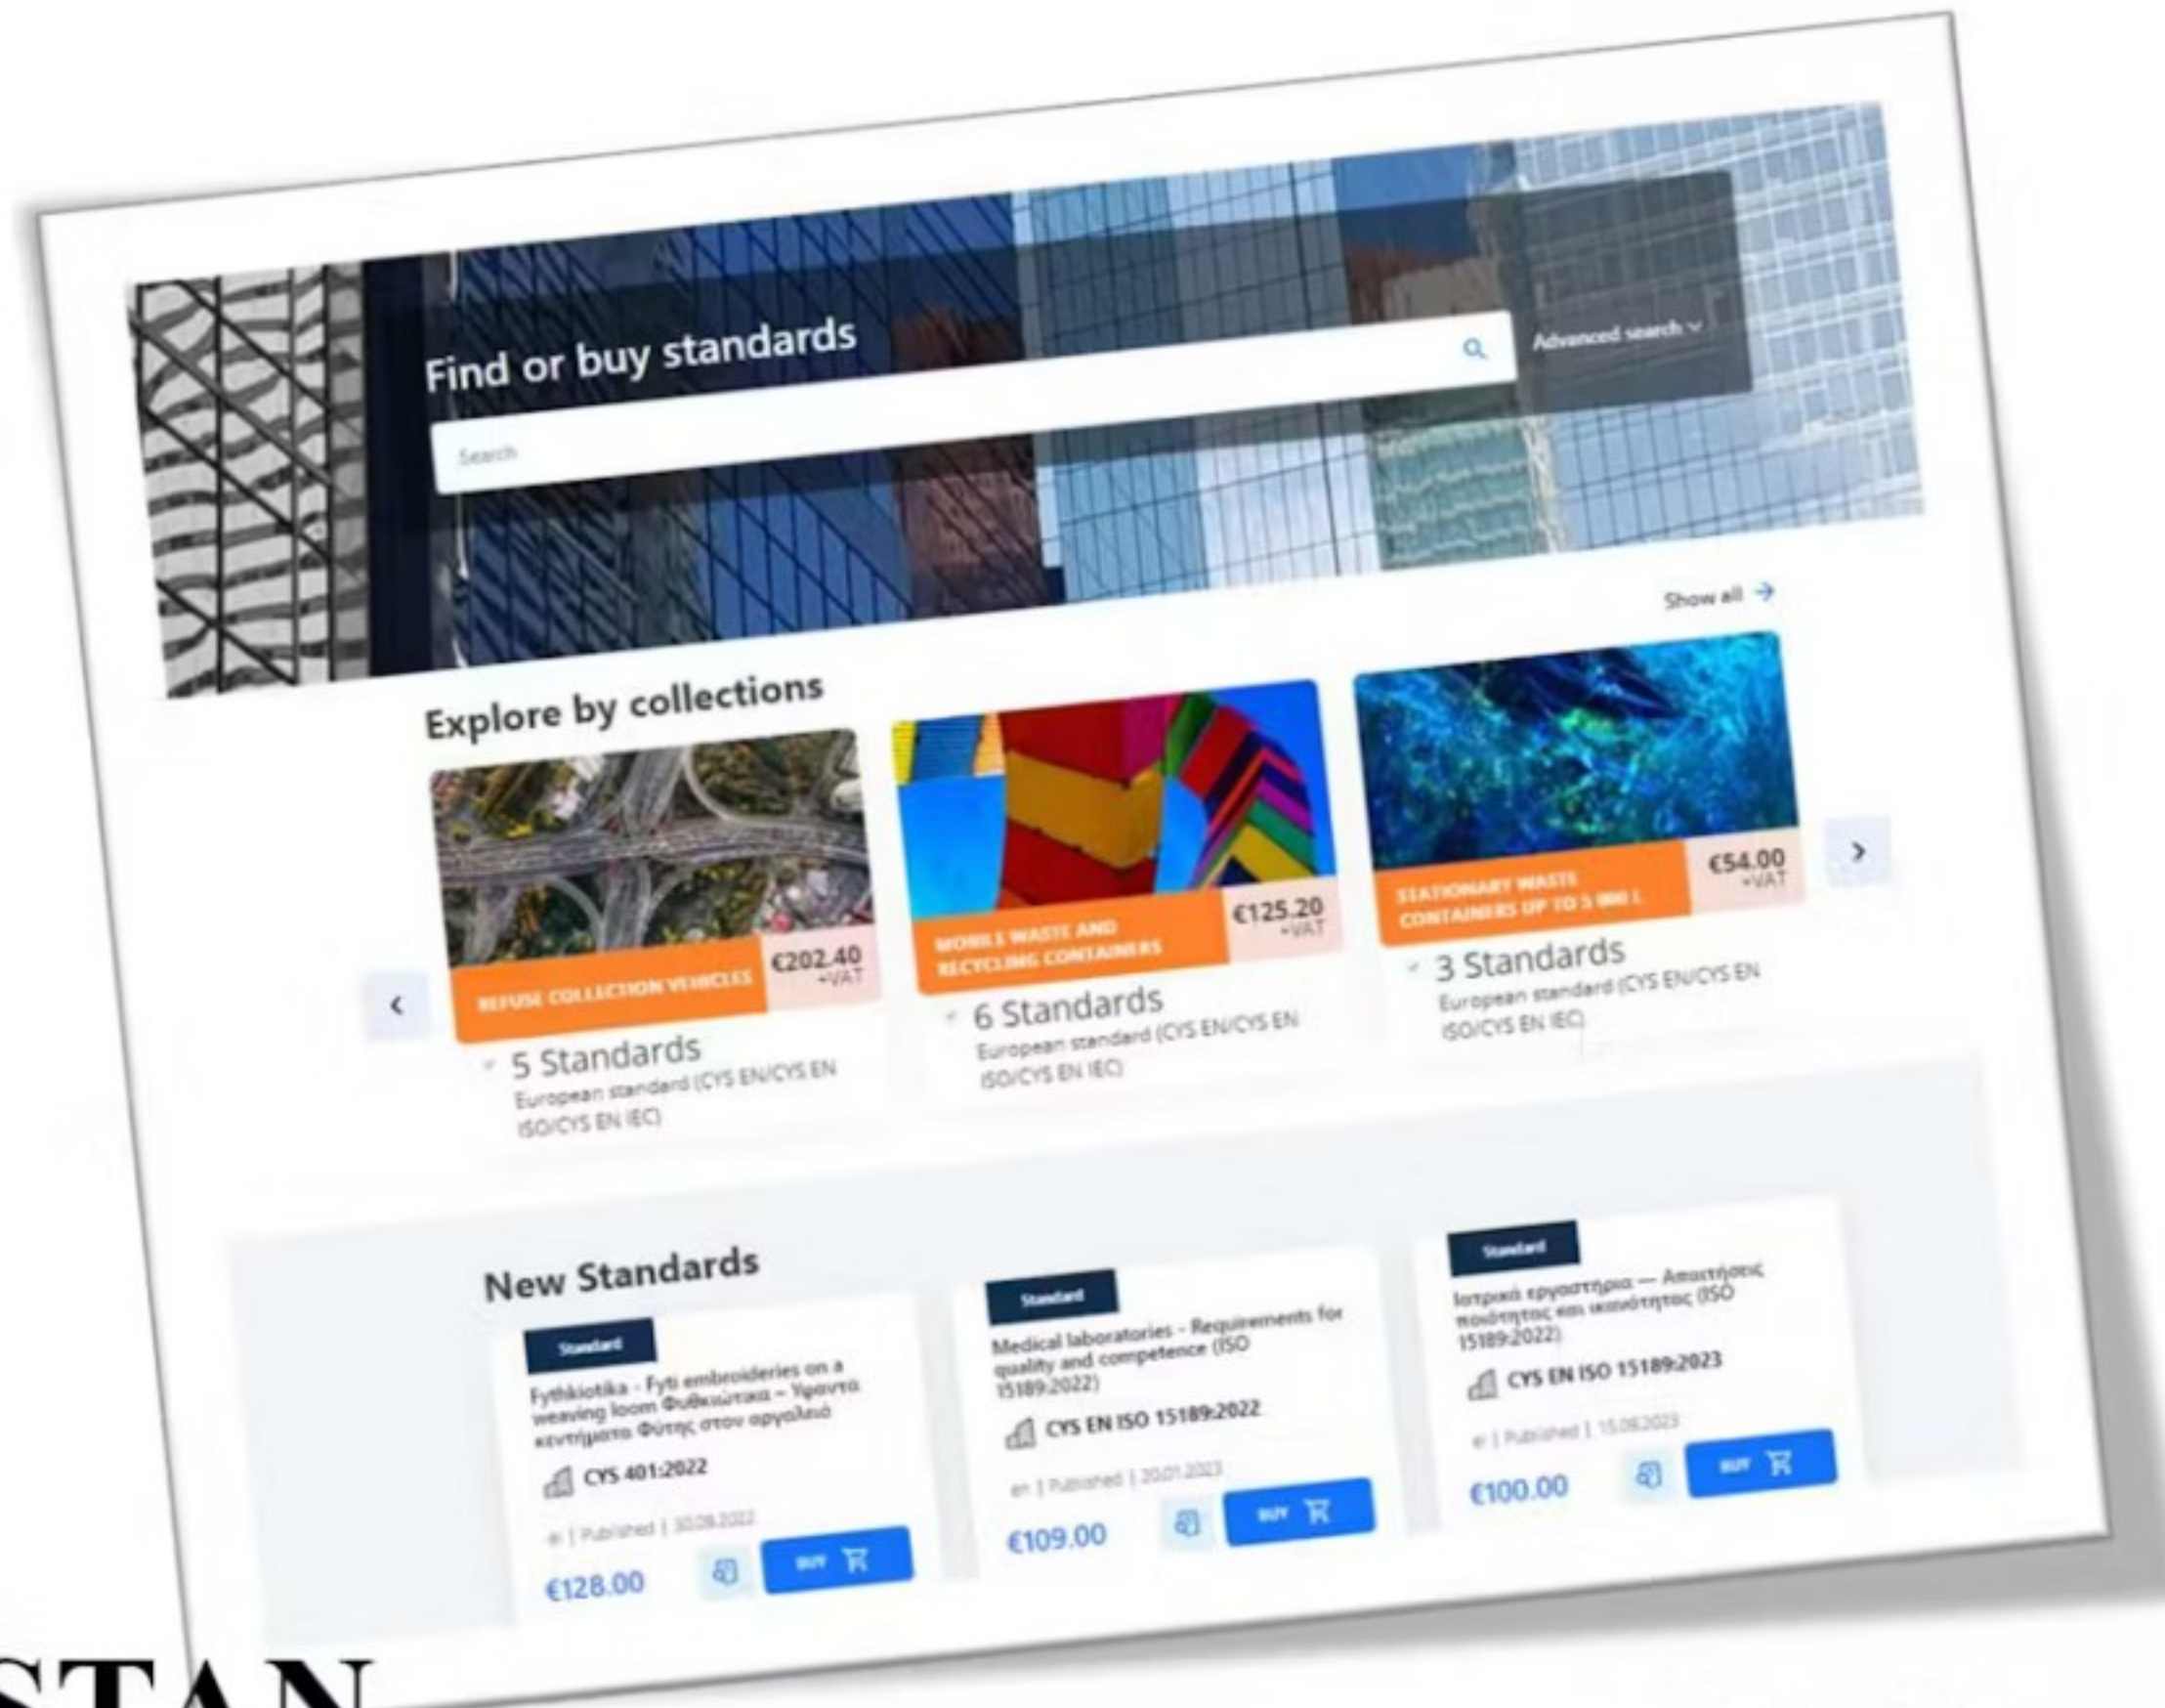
Find or buy standards

Search

Advanced search

Show all

Explore by collections

REFUSE COLLECTION VEHICLES
€202.40 +VAT
5 Standards
European standard (CYS EN/CYS EN ISO/CYS EN IEC)

MOBILE WASTE AND RECYCLING CONTAINERS
€125.20 +VAT
6 Standards
European standard (CYS EN/CYS EN ISO/CYS EN IEC)

STATIONARY WASTE CONTAINERS UP TO 5 000 L
€54.00 +VAT
3 Standards
European standard (CYS EN/CYS EN ISO/CYS EN IEC)

New Standards

Standard
Fythkiotika - Fyti embroideries on a weaving loom Φυθκιώτικα – Υφαντα κεντήματα Φύτης στον αργαλειό
CYS 401:2022
el | Published | 30.09.2022
€128.00
BUY

Standard
Medical laboratories - Requirements for quality and competence (ISO 15189:2022)
CYS EN ISO 15189:2022
en | Published | 20.01.2023
€109.00
BUY

Standard
Ιατρικά εργαστήρια — Απαιτήσεις ποιότητας και ικανότητας (ISO 15189:2022)
CYS EN ISO 15189:2023
el | Published | 15.08.2023
€100.00
BUY

STAN